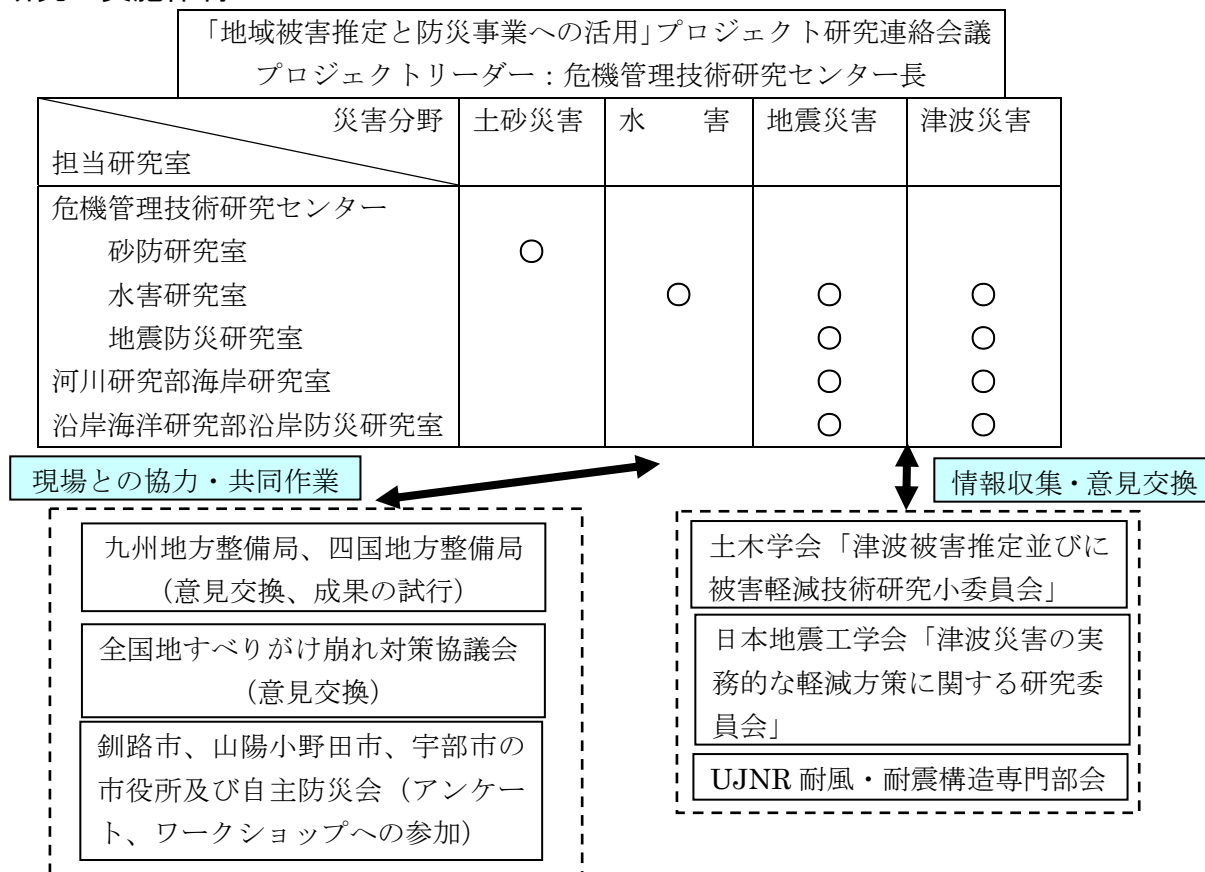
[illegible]

「地域被害推定と防災事業への活用」プロジェクト研究連絡会議
プロジェクトリーダー：危機管理技術研究センター長

| 災害分野 / 担当研究室 | 土砂災害 | 水　害 | 地震災害 | 津波災害 |
|---|---|---|---|---|
| 危機管理技術研究センター | | | | |
| 砂防研究室 | ○ | | | |
| 水害研究室 | | ○ | ○ | ○ |
| 地震防災研究室 | | | ○ | ○ |
| 河川研究部海岸研究室 | | | ○ | ○ |
| 沿岸海洋研究部沿岸防災研究室 | | | ○ | ○ |

現場との協力・共同作業

情報収集・意見交換

九州地方整備局、四国地方整備局（意見交換、成果の試行）

全国地すべりがけ崩れ対策協議会（意見交換）

釧路市、山陽小野田市、宇部市の市役所及び自主防災会（アンケート、ワークショップへの参加）

土木学会「津波被害推定並びに被害軽減技術研究小委員会」

日本地震工学会「津波災害の実務的な軽減方策に関する研究委員会」

UJNR 耐風・耐震構造専門部会